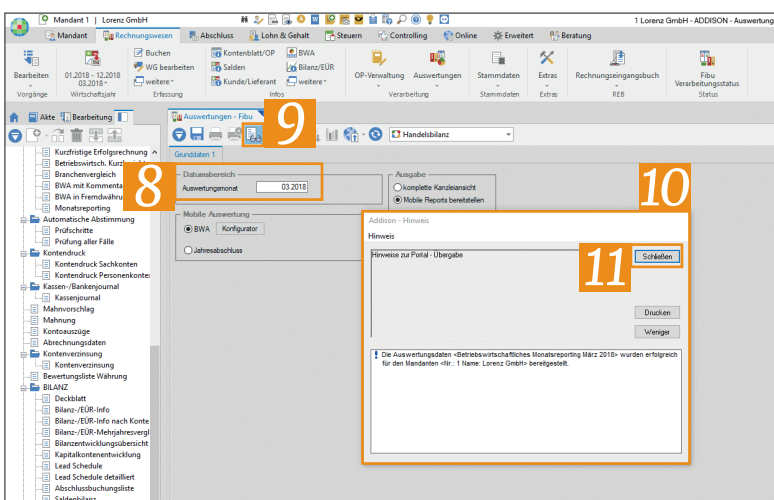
Mandant 1 | Lorenz GmbH
1 Lorenz GmbH - ADDISON - Auswertung

Mandant | Rechnungswesen | Abschluss | Lohn & Gehalt | Steuern | Controlling | Online | Erweitert | Beratung

Bearbeiten
Vorgänge
01.2018 - 12.2018
03.2018
Wirtschaftsjahr
Buchen
WG bearbeiten
weitere
Erfassung
Kontenblatt/OP
Salden
Kunde/Lieferant
BWA
Bilanz/EÜR
weitere
Infos
OP-Verwaltung
Auswertungen
Verarbeitung
Stammdaten
Stammdaten
Extras
Extras
Rechnungseingangsbuch
REB
Fibu Verarbeitungsstatus
Status

Akte | Bearbeitung

Kurzfristige Erfolgsrechnung
Betriebswirtsch. Kurz
Branchenvergleich
BWA mit Kommenta
BWA in Fremdwähru
Monatsreporting
Automatische Abstimmung
Prüfschritte
Prüfung aller Fälle
Kontendruck
Kontendruck Sachkonten
Kontendruck Personenkonten
Kassen-/Bankenjournal
Kassenjournal
Mahnvorschlag
Mahnung
Kontoauszüge
Abrechnungsdaten
Kontenverzinsung
Kontenverzinsung
Bewertungsliste Währung
BILANZ
Deckblatt
Bilanz-/EÜR-Info
Bilanz-/EÜR-Info nach Konte
Bilanz-/EÜR-Mehrjahresvergl
Bilanzentwicklungsübersicht
Kapitalkontenentwicklung
Lead Schedule
Lead Schedule detailliert
Abschlussbuchungsliste
Saldenbilanz

Auswertungen - Fibu
9
Handelsbilanz
Grunddaten 1

8
Datumsbereich
Auswertungsmonat 03.2018

Ausgabe
komplette Kanzleiansicht
Mobile Reports bereitstellen

Mobile Auswertung
BWA Konfigurator
Jahresabschluss

10
Addison - Hinweis
Hinweis
Hinweise zur Portal - Übergabe
11
Schließen
Drucken
Weniger

Die Auswertungsdaten <Betriebswirtschaftliches Monatsreporting März 2018> wurden erfolgreich für den Mandanten <Nr.: 1 Name: Lorenz GmbH> bereitgestellt.